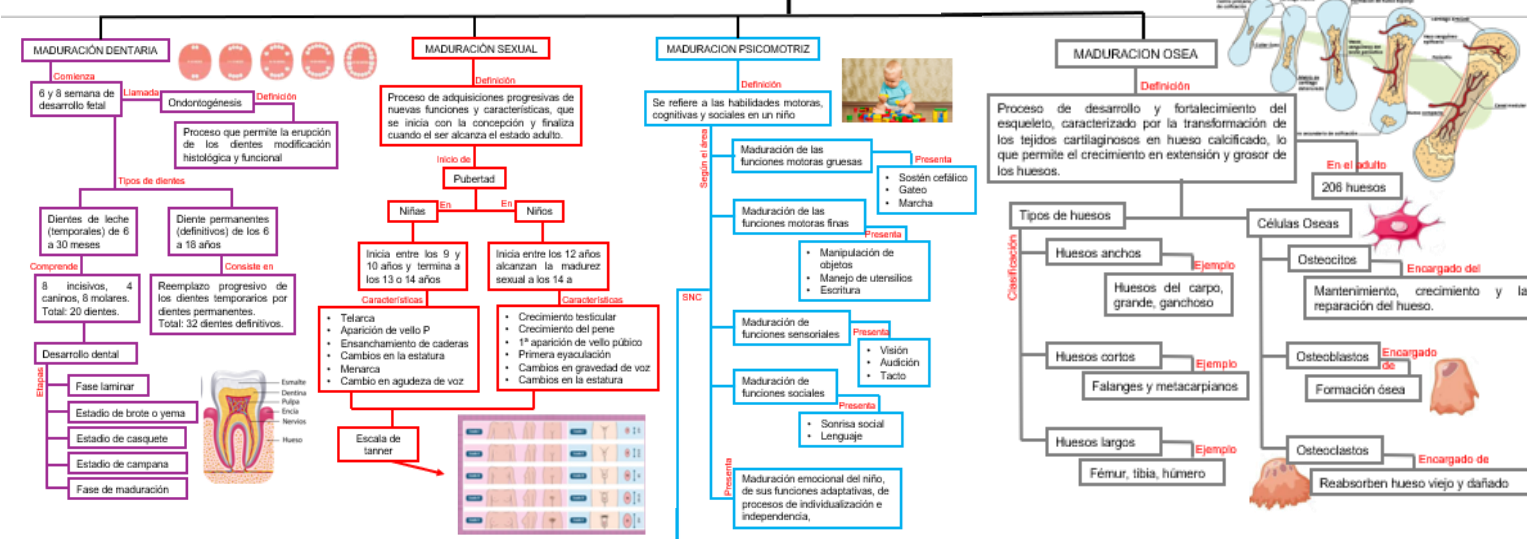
MADURACIÓN DENTARIA

Comienza

6 y 8 semana de desarrollo fetal

Llamada

Ondontogénesis

Definición

Proceso que permite la erupción de los dientes modificación histológica y funcional

Tipos de dientes

Dientes de leche (temporales) de 6 a 30 meses

Diente permanentes (definitivos) de los 6 a 18 años

Comprende

8 incisivos, 4 caninos, 8 molares. Total: 20 dientes.

Consiste en

Reemplazo progresivo de los dientes temporarios por dientes permanentes. Total: 32 dientes definitivos.

Desarrollo dental

Etapas

Fase laminar

Estadio de brote o yema

Estadio de casquete

Estadio de campana

Fase de maduración

Esmalte
Dentina
Pulpa
Encía
Nervios
Hueso

MADURACIÓN SEXUAL

Definición

Proceso de adquisiciones progresivas de nuevas funciones y características, que se inicia con la concepción y finaliza cuando el ser alcanza el estado adulto.

Inicio de

Pubertad

En

Niñas

En

Niños

Inicia entre los 9 y 10 años y termina a los 13 o 14 años

Inicia entre los 12 años alcanzan la madurez sexual a los 14 a

Características

• Telarca
• Aparición de vello P
• Ensanchamiento de caderas
• Cambios en la estatura
• Menarca
• Cambio en agudeza de voz

Características

• Crecimiento testicular
• Crecimiento del pene
• 1ª aparición de vello púbico
• Primera eyaculación
• Cambios en gravedad de voz
• Cambios en la estatura

Escala de tanner

MADURACION PSICOMOTRIZ

Definición

Se refiere a las habilidades motoras, cognitivas y sociales en un niño

Según el área

SNC

Maduración de las funciones motoras gruesas

Presenta

• Sostén cefálico
• Gateo
• Marcha

Maduración de las funciones motoras finas

Presenta

• Manipulación de objetos
• Manejo de utensilios
• Escritura

Maduración de funciones sensoriales

Presenta

• Visión
• Audición
• Tacto

Maduración de funciones sociales

Presenta

• Sonrisa social
• Lenguaje

Presenta

Maduración emocional del niño, de sus funciones adaptativas, de procesos de individualización e independencia,

MADURACION OSEA

Definición

Proceso de desarrollo y fortalecimiento del esqueleto, caracterizado por la transformación de los tejidos cartilaginosos en hueso calcificado, lo que permite el crecimiento en extensión y grosor de los huesos.

En el adulto

206 huesos

Tipos de huesos

Clasificación

Huesos anchos

Ejemplo

Huesos del carpo, grande, ganchoso

Huesos cortos

Ejemplo

Falanges y metacarpianos

Huesos largos

Ejemplo

Fémur, tibia, húmero

Células Oseas

Osteocitos

Encargado del

Mantenimiento, crecimiento y la reparación del hueso.

Osteoblastos

Encargado de

Formación ósea

Osteoclastos

Encargado de

Reabsorben hueso viejo y dañado